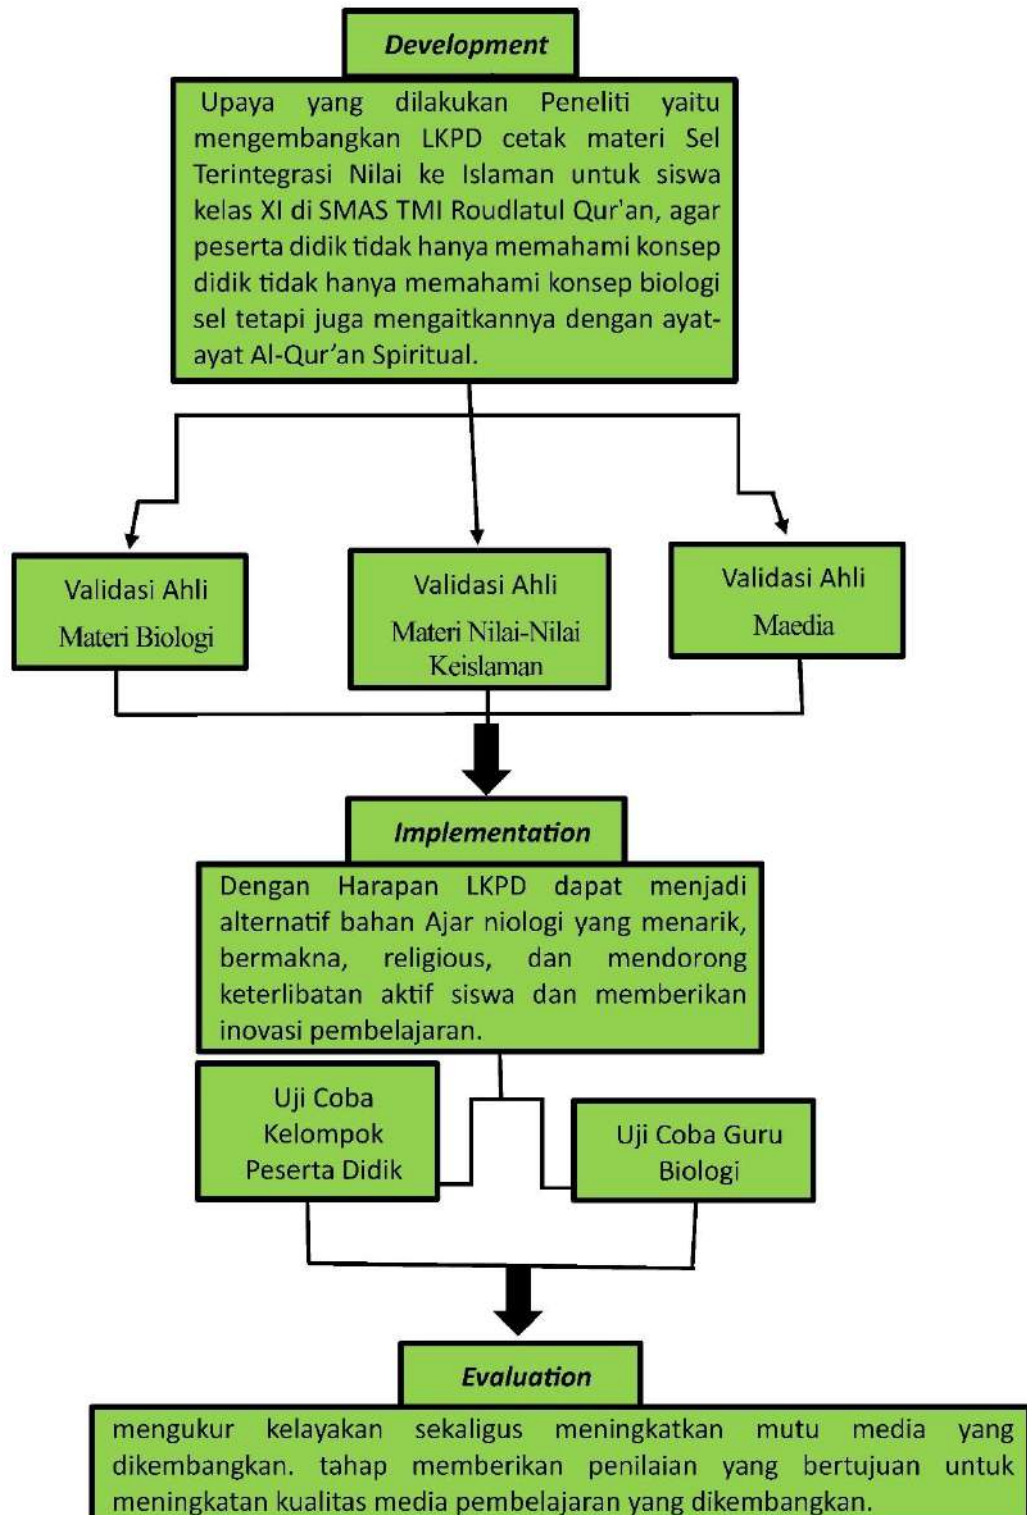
Development

Upaya yang dilakukan Peneliti yaitu mengembangkan LKPD cetak materi Sel Terintegrasi Nilai ke Islaman untuk siswa kelas XI di SMAS TMI Roudlatul Qur'an, agar peserta didik tidak hanya memahami konsep didik tidak hanya memahami konsep biologi sel tetapi juga mengaitkannya dengan ayat-ayat Al-Qur'an Spiritual.

Validasi Ahli
Materi Biologi

Validasi Ahli
Materi Nilai-Nilai Keislaman

Validasi Ahli
Maedia

Implementation

Dengan Harapan LKPD dapat menjadi alternatif bahan Ajar niologi yang menarik, bermakna, religious, dan mendorong keterlibatan aktif siswa dan memberikan inovasi pembelajaran.

Uji Coba Kelompok Peserta Didik

Uji Coba Guru Biologi

Evaluation

mengukur kelayakan sekaligus meningkatkan mutu media yang dikembangkan. tahap memberikan penilaian yang bertujuan untuk meningkatan kualitas media pembelajaran yang dikembangkan.